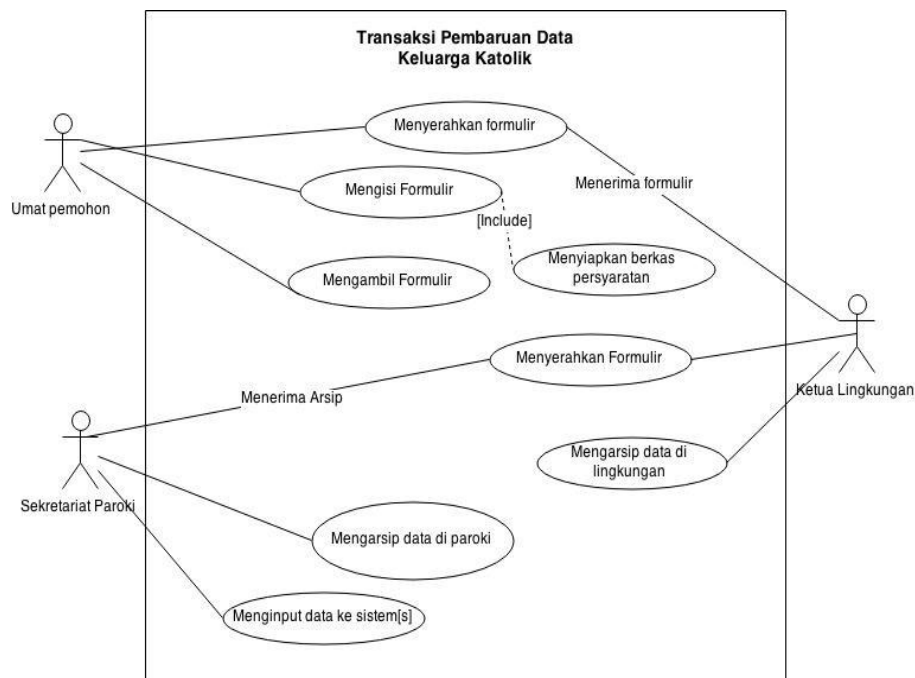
Transaksi Pembaruan Data
Keluarga Katolik

Umat pemohon

Menyerahkan formulir

Menerima formulir

Mengisi Formulir

[Include]

Menyiapkan berkas persyaratan

Mengambil Formulir

Menyerahkan Formulir

Ketua Lingkungan

Menerima Arsip

Sekretariat Paroki

Mengarsip data di lingkungan

Mengarsip data di paroki

Menginput data ke sistem[s]